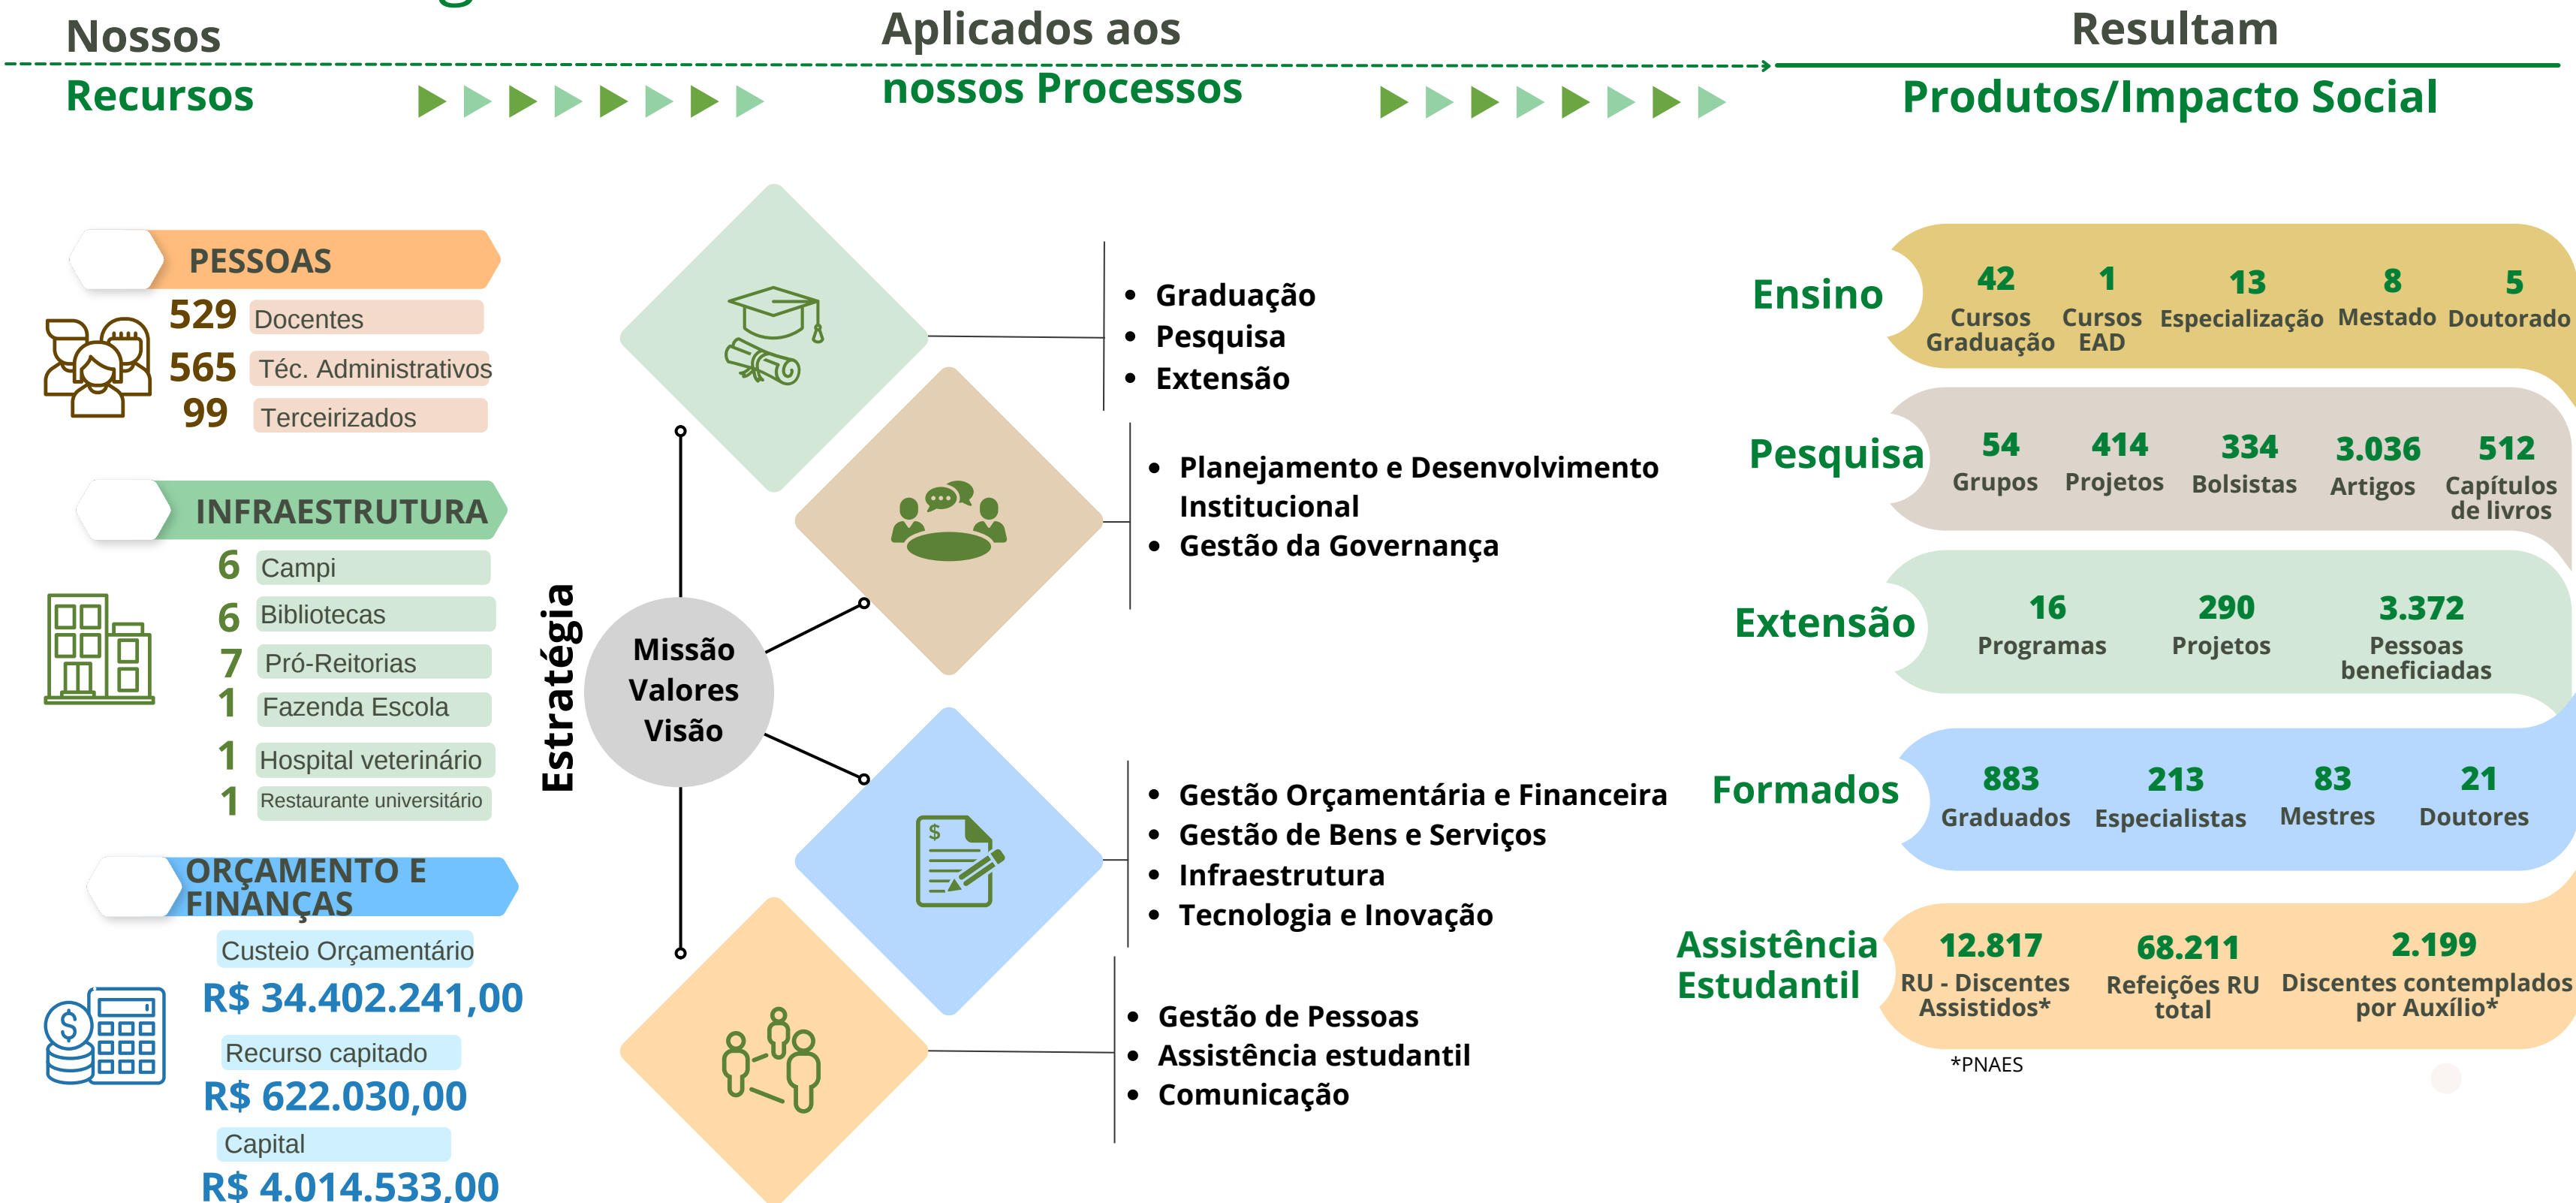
Nossos
Recursos

Aplicados aos
nossos Processos

Resultam
Produtos/Impacto Social

PESSOAS
529 Docentes
565 Téc. Administrativos
99 Terceirizados

INFRAESTRUTURA
6 Campi
6 Bibliotecas
7 Pró-Reitorias
1 Fazenda Escola
1 Hospital veterinário
1 Restaurante universitário

ORÇAMENTO E FINANÇAS
Custeio Orçamentário
R$ 34.402.241,00
Recurso capitado
R$ 622.030,00
Capital
R$ 4.014.533,00

Estratégia

Missão
Valores
Visão

• Graduação
• Pesquisa
• Extensão

• Planejamento e Desenvolvimento Institucional
• Gestão da Governança

• Gestão Orçamentária e Financeira
• Gestão de Bens e Serviços
• Infraestrutura
• Tecnologia e Inovação

• Gestão de Pessoas
• Assistência estudantil
• Comunicação

Ensino
42 Cursos Graduação
1 Cursos EAD
13 Especialização
8 Mestado
5 Doutorado

Pesquisa
54 Grupos
414 Projetos
334 Bolsistas
3.036 Artigos
512 Capítulos de livros

Extensão
16 Programas
290 Projetos
3.372 Pessoas beneficiadas

Formados
883 Graduados
213 Especialistas
83 Mestres
21 Doutores

Assistência Estudantil
12.817 RU - Discentes Assistidos*
68.211 Refeições RU total
2.199 Discentes contemplados por Auxílio*

*PNAES